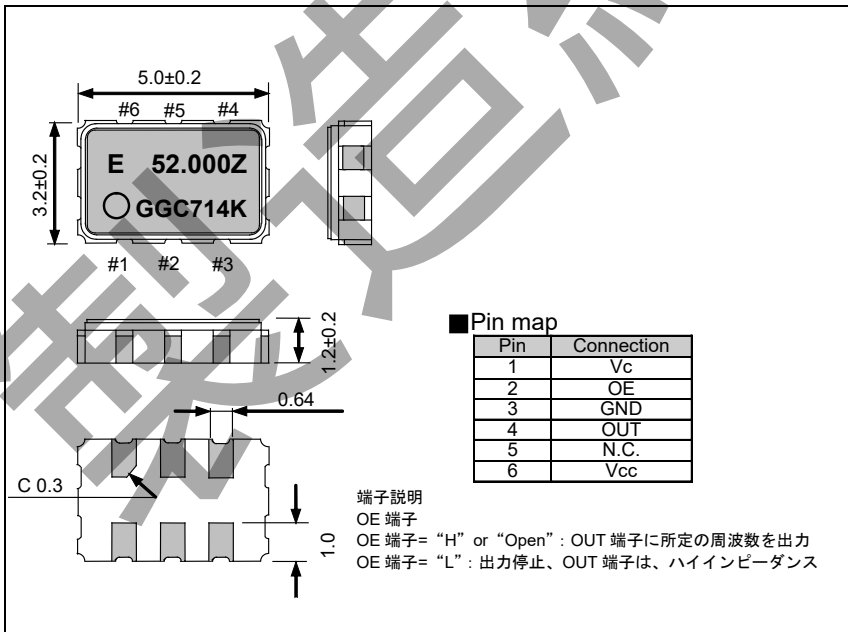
5.0±0.2

#6 #5 #4

3.2±0.2

E 52.000Z

GGC714K

#1 #2 #3

1.2±0.2

■Pin map

| Pin | Connection |
|---|---|
| 1 | Vc |
| 2 | OE |
| 3 | GND |
| 4 | OUT |
| 5 | N.C. |
| 6 | Vcc |

0.64

C 0.3

1.0

端子説明
OE 端子
OE 端子=“H” or “Open”：OUT 端子に所定の周波数を出力
OE 端子=“L”：出力停止、OUT 端子は、ハイインピーダンス